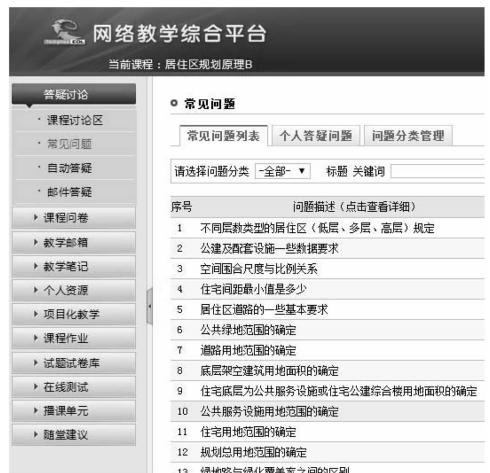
网络教学综合平台
当前课程：居住区规划原理B

答疑讨论
· 课程讨论区
· 常见问题
· 自动答疑
· 邮件答疑
▸ 课程问卷
▸ 教学邮箱
▸ 教学笔记
▸ 个人资源
▸ 项目化教学
▸ 课程作业
▸ 试题试卷库
▸ 在线测试
▸ 播课单元
▸ 随堂建议

常见问题

常见问题列表 | 个人答疑问题 | 问题分类管理

请选择问题分类 -全部- ▼ 标题 关键词

| 序号 | 问题描述（点击查看详细） |
|---|---|
| 1 | 不同层数类型的居住区（低层、多层、高层）规定 |
| 2 | 公建及配套设施一些数据要求 |
| 3 | 空间围合尺度与比例关系 |
| 4 | 住宅间距最小值是多少 |
| 5 | 居住区道路的一些基本要求 |
| 6 | 公共绿地范围的确定 |
| 7 | 道路用地范围的确定 |
| 8 | 底层架空建筑用地面积的确定 |
| 9 | 住宅底层为公共服务设施或住宅公建综合楼用地面积的确定 |
| 10 | 公共服务设施用地范围的确定 |
| 11 | 住宅用地范围的确定 |
| 12 | 规划总用地范围的确定 |
| 13 | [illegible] |